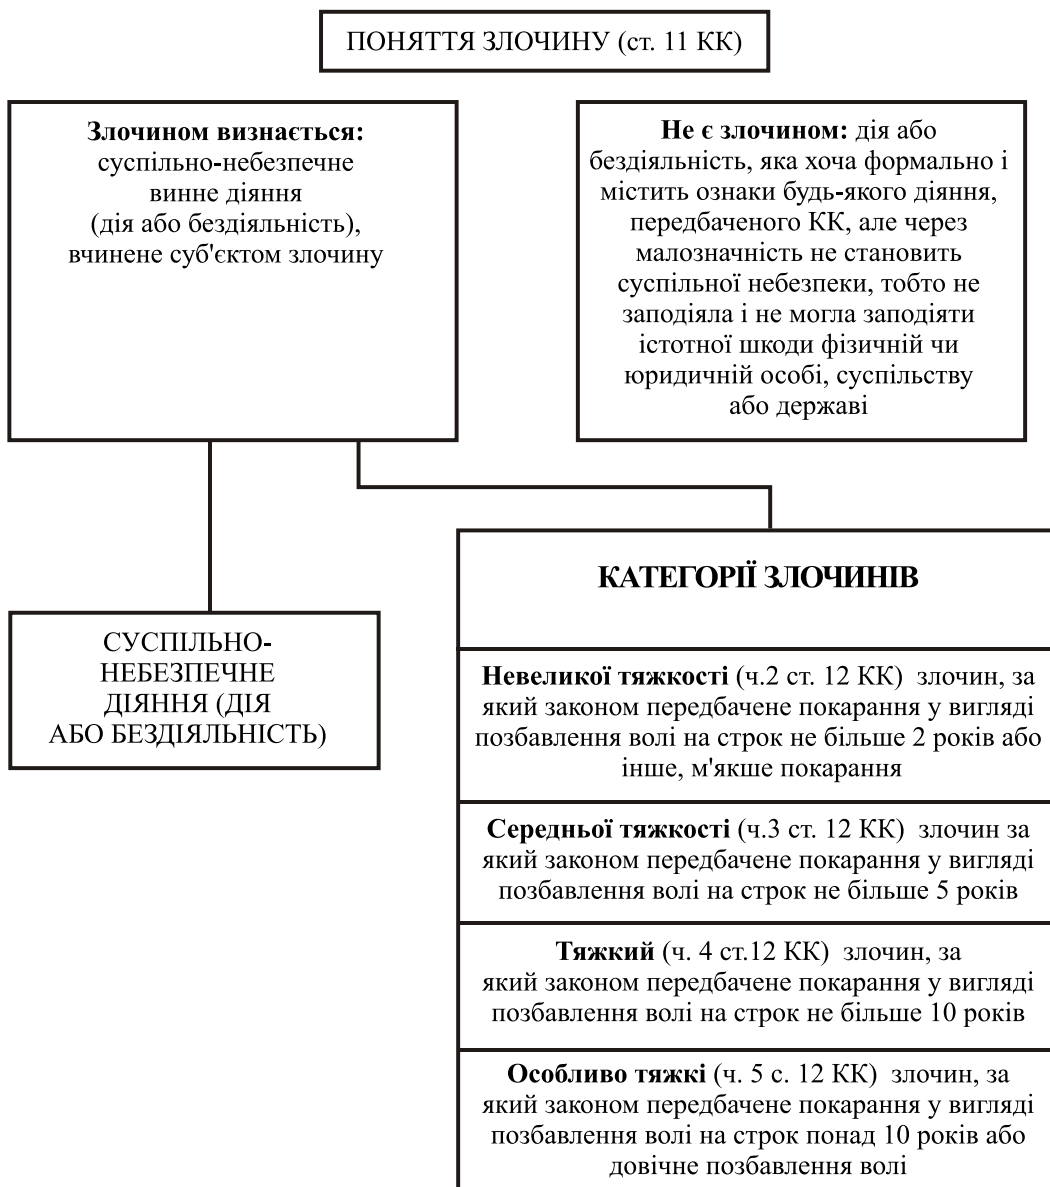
ПОНЯТТЯ ЗЛОЧИНУ (ст. 11 КК)

**Злочином визнається:** суспільно-небезпечне винне діяння (дія або бездіяльність), вчинене суб'єктом злочину

**Не є злочином:** дія або бездіяльність, яка хоча формально і містить ознаки будь-якого діяння, передбаченого КК, але через малозначність не становить суспільної небезпеки, тобто не заподіяла і не могла заподіяти істотної шкоди фізичній чи юридичній особі, суспільству або державі

СУСПІЛЬНО-НЕБЕЗПЕЧНЕ ДІЯННЯ (ДІЯ АБО БЕЗДІЯЛЬНІСТЬ)

КАТЕГОРІЇ ЗЛОЧИНІВ

**Невеликої тяжкості** (ч.2 ст. 12 КК) злочин, за який законом передбачене покарання у вигляді позбавлення волі на строк не більше 2 років або інше, м'якше покарання

**Середньої тяжкості** (ч.3 ст. 12 КК) злочин за який законом передбачене покарання у вигляді позбавлення волі на строк не більше 5 років

**Тяжкий** (ч. 4 ст.12 КК) злочин, за який законом передбачене покарання у вигляді позбавлення волі на строк не більше 10 років

**Особливо тяжкі** (ч. 5 с. 12 КК) злочин, за який законом передбачене покарання у вигляді позбавлення волі на строк понад 10 років або довічне позбавлення волі